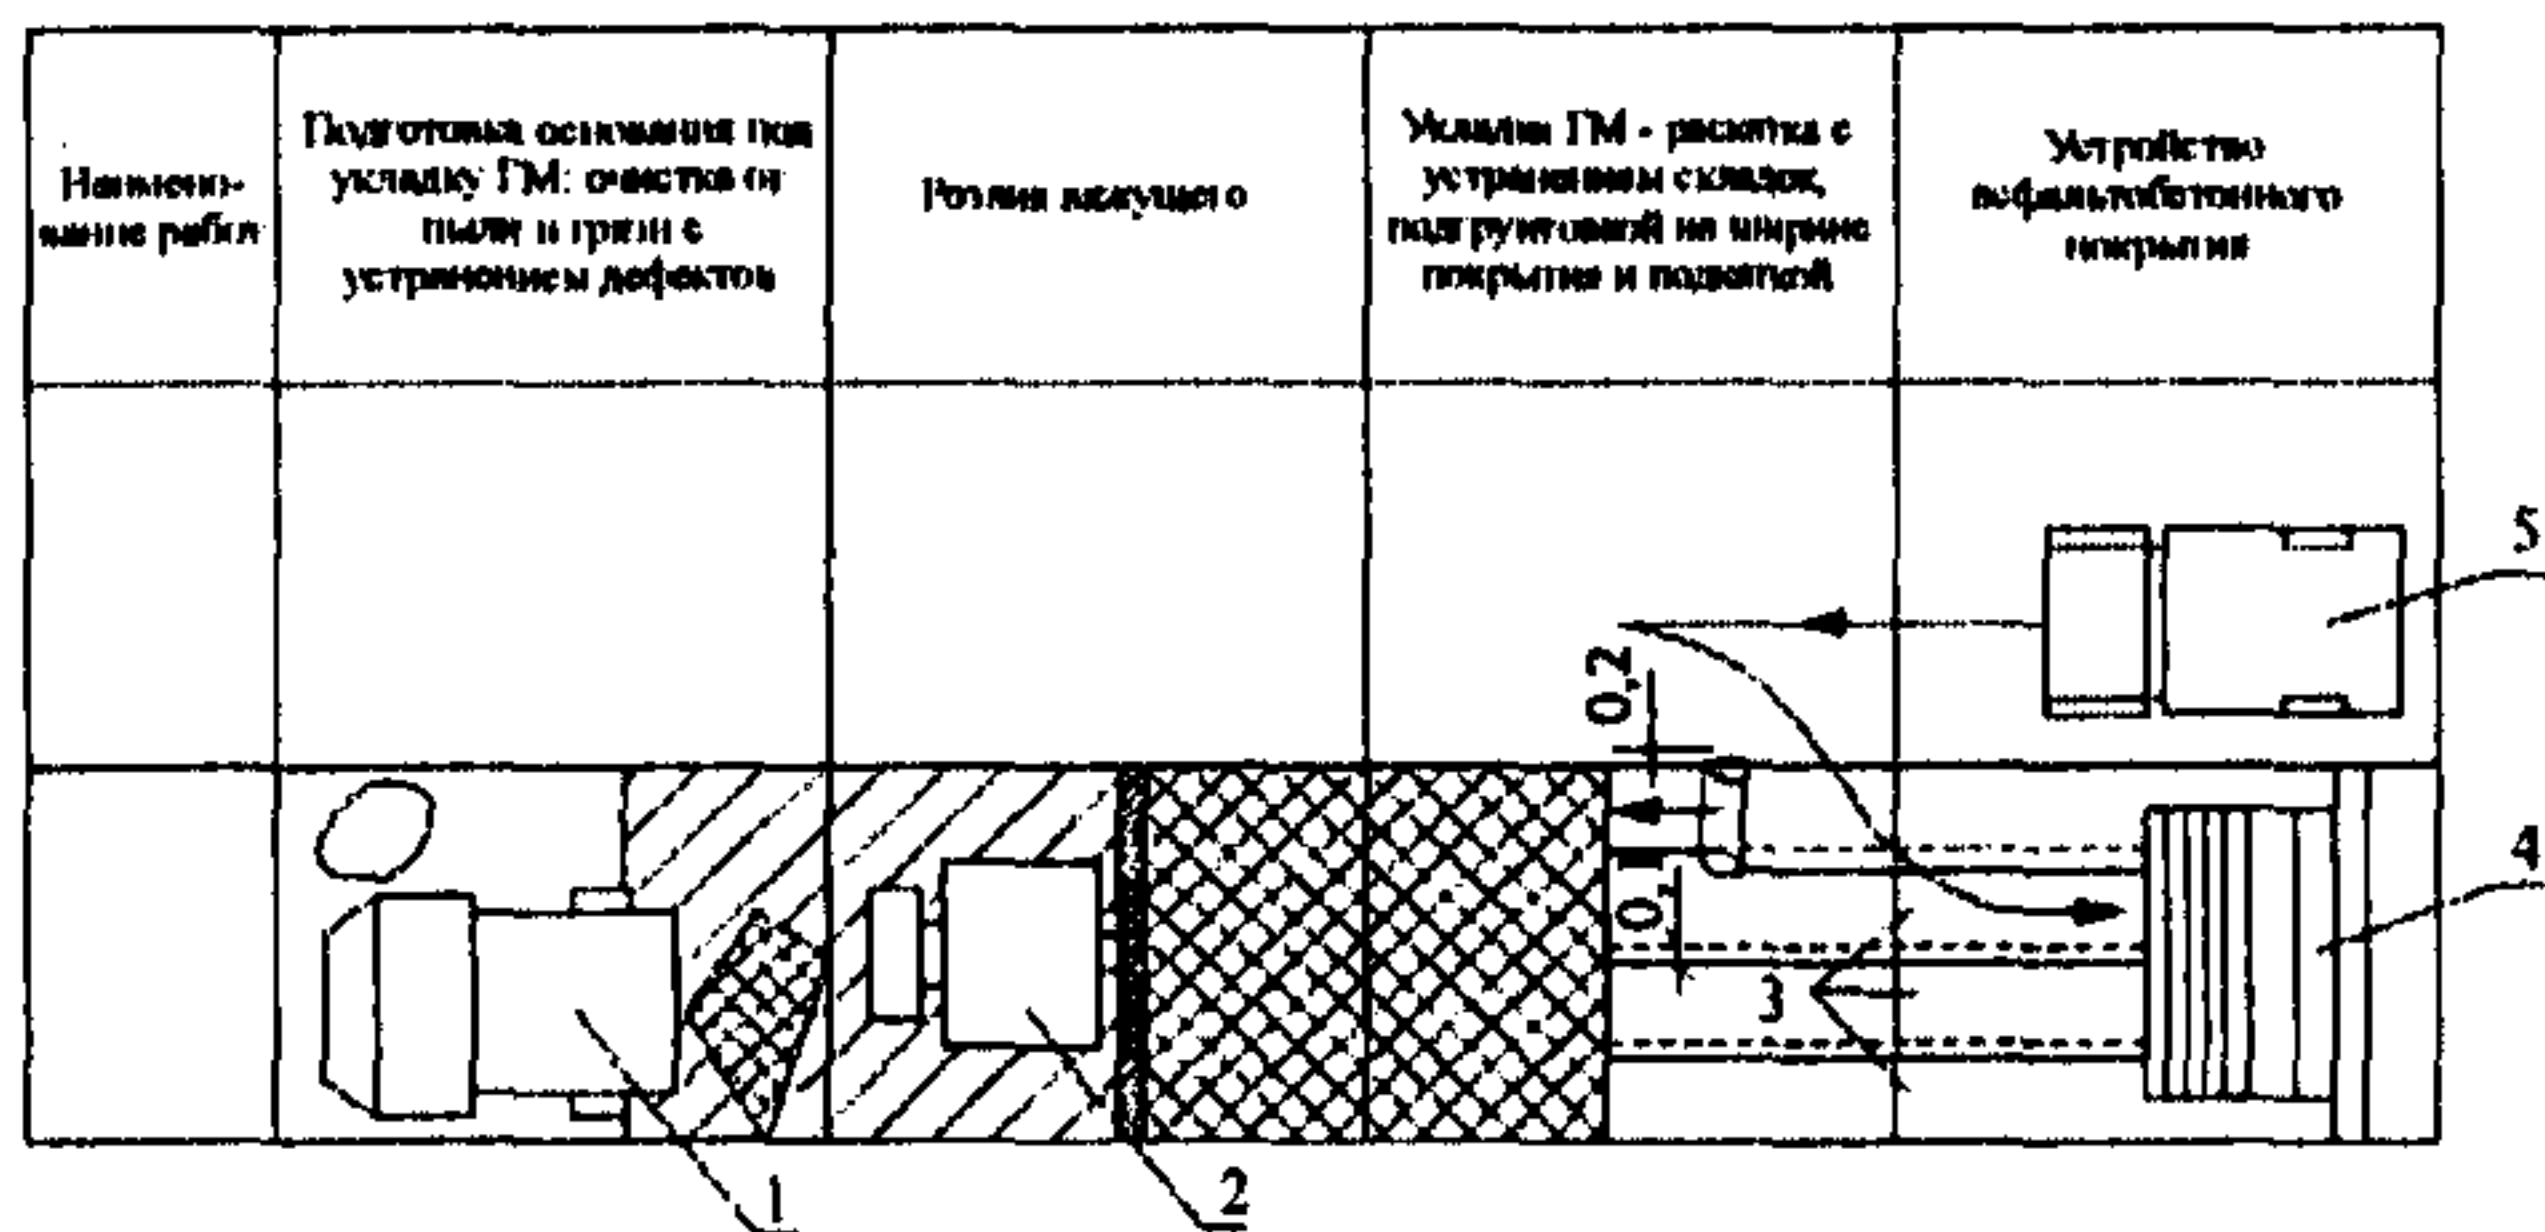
| Наимено-вание работ | Подготовка основания под укладку ГМ: очистка от пыли и грязи с устранением дефектов | Розлив вяжущего | Укладка ГМ - раскатка с устранением складок, подгрунтовкой на ширине покрытия и подкаткой | Устройство асфальтобетонного покрытия |
|---|---|---|---|---|
| | | | | |
| | | | | |

5

0,2

0,1

4

3

1

2